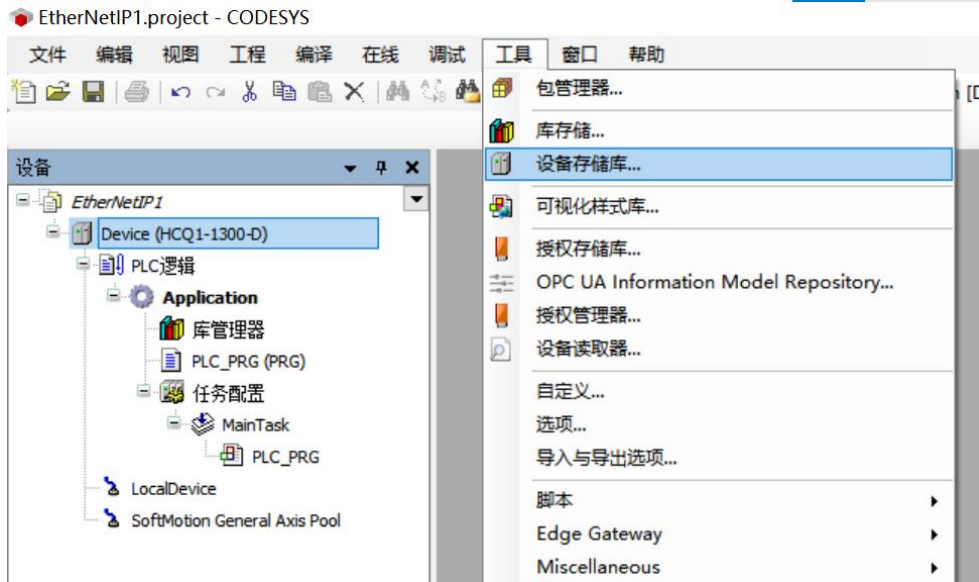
EtherNetIP1.project - CODESYS

文件 编辑 视图 工程 编译 在线 调试 工具 窗口 帮助

设备

EtherNetIP1
Device (HCQ1-1300-D)
PLC逻辑
Application
库管理器
PLC_PRG (PRG)
任务配置
MainTask
PLC_PRG
LocalDevice
SoftMotion General Axis Pool

包管理器...
库存储...
设备存储库...
可视化样式库...
授权存储库...
OPC UA Information Model Repository...
授权管理器...
设备读取器...
自定义...
选项...
导入与导出选项...
脚本
Edge Gateway
Miscellaneous

n [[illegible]